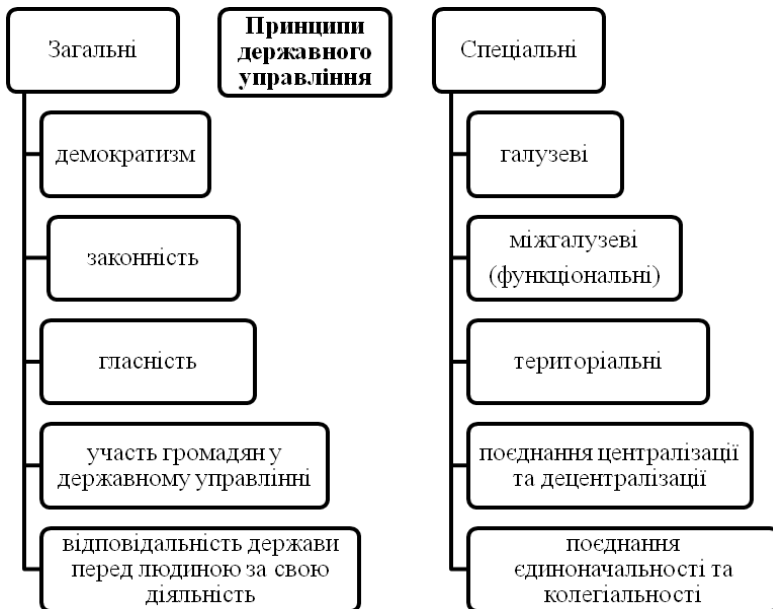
Принципи державного управління

Загальні

демократизм

законність

гласність

участь громадян у державному управлінні

відповідальність держави перед людиною за свою діяльність

Спеціальні

галузеві

міжгалузеві (функціональні)

територіальні

поєднання централізації та децентралізації

поєднання єдиноначальності та колегіальності